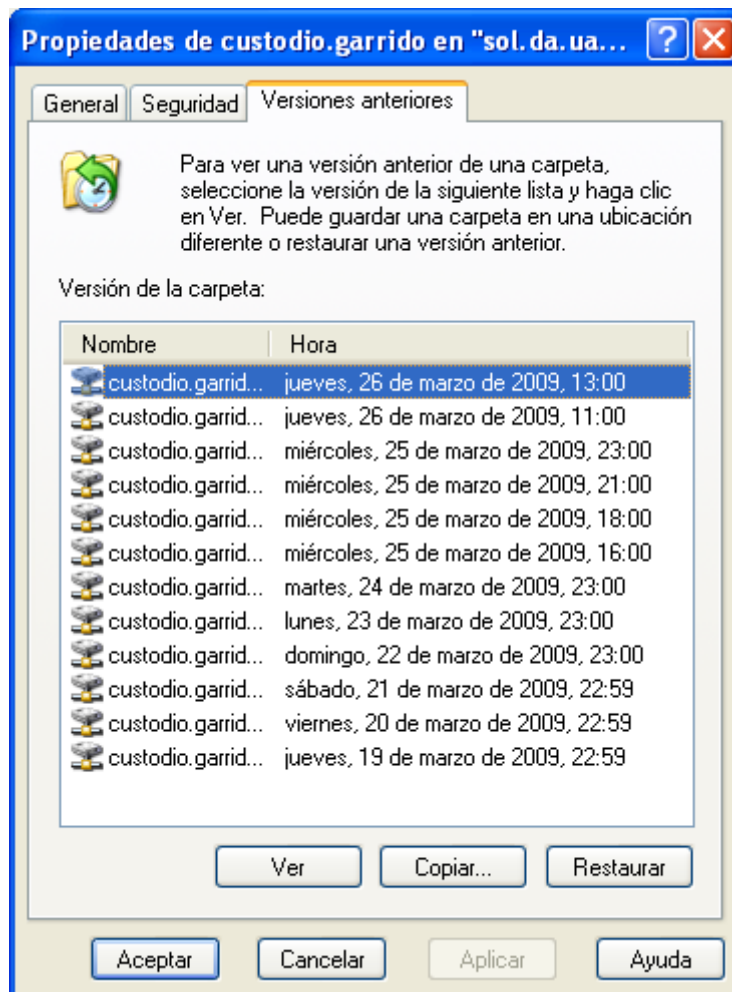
Propiedades de custodio.garrido en "sol.da.ua...

?

General | Seguridad | Versiones anteriores

Para ver una versión anterior de una carpeta, seleccione la versión de la siguiente lista y haga clic en Ver. Puede guardar una carpeta en una ubicación diferente o restaurar una versión anterior.

Versión de la carpeta:

| Nombre | Hora |
|---|---|
| custodio.garrid... | jueves, 26 de marzo de 2009, 13:00 |
| custodio.garrid... | jueves, 26 de marzo de 2009, 11:00 |
| custodio.garrid... | miércoles, 25 de marzo de 2009, 23:00 |
| custodio.garrid... | miércoles, 25 de marzo de 2009, 21:00 |
| custodio.garrid... | miércoles, 25 de marzo de 2009, 18:00 |
| custodio.garrid... | miércoles, 25 de marzo de 2009, 16:00 |
| custodio.garrid... | martes, 24 de marzo de 2009, 23:00 |
| custodio.garrid... | lunes, 23 de marzo de 2009, 23:00 |
| custodio.garrid... | domingo, 22 de marzo de 2009, 23:00 |
| custodio.garrid... | sábado, 21 de marzo de 2009, 22:59 |
| custodio.garrid... | viernes, 20 de marzo de 2009, 22:59 |
| custodio.garrid... | jueves, 19 de marzo de 2009, 22:59 |

Ver | Copiar... | Restaurar

Aceptar | Cancelar | Aplicar | Ayuda